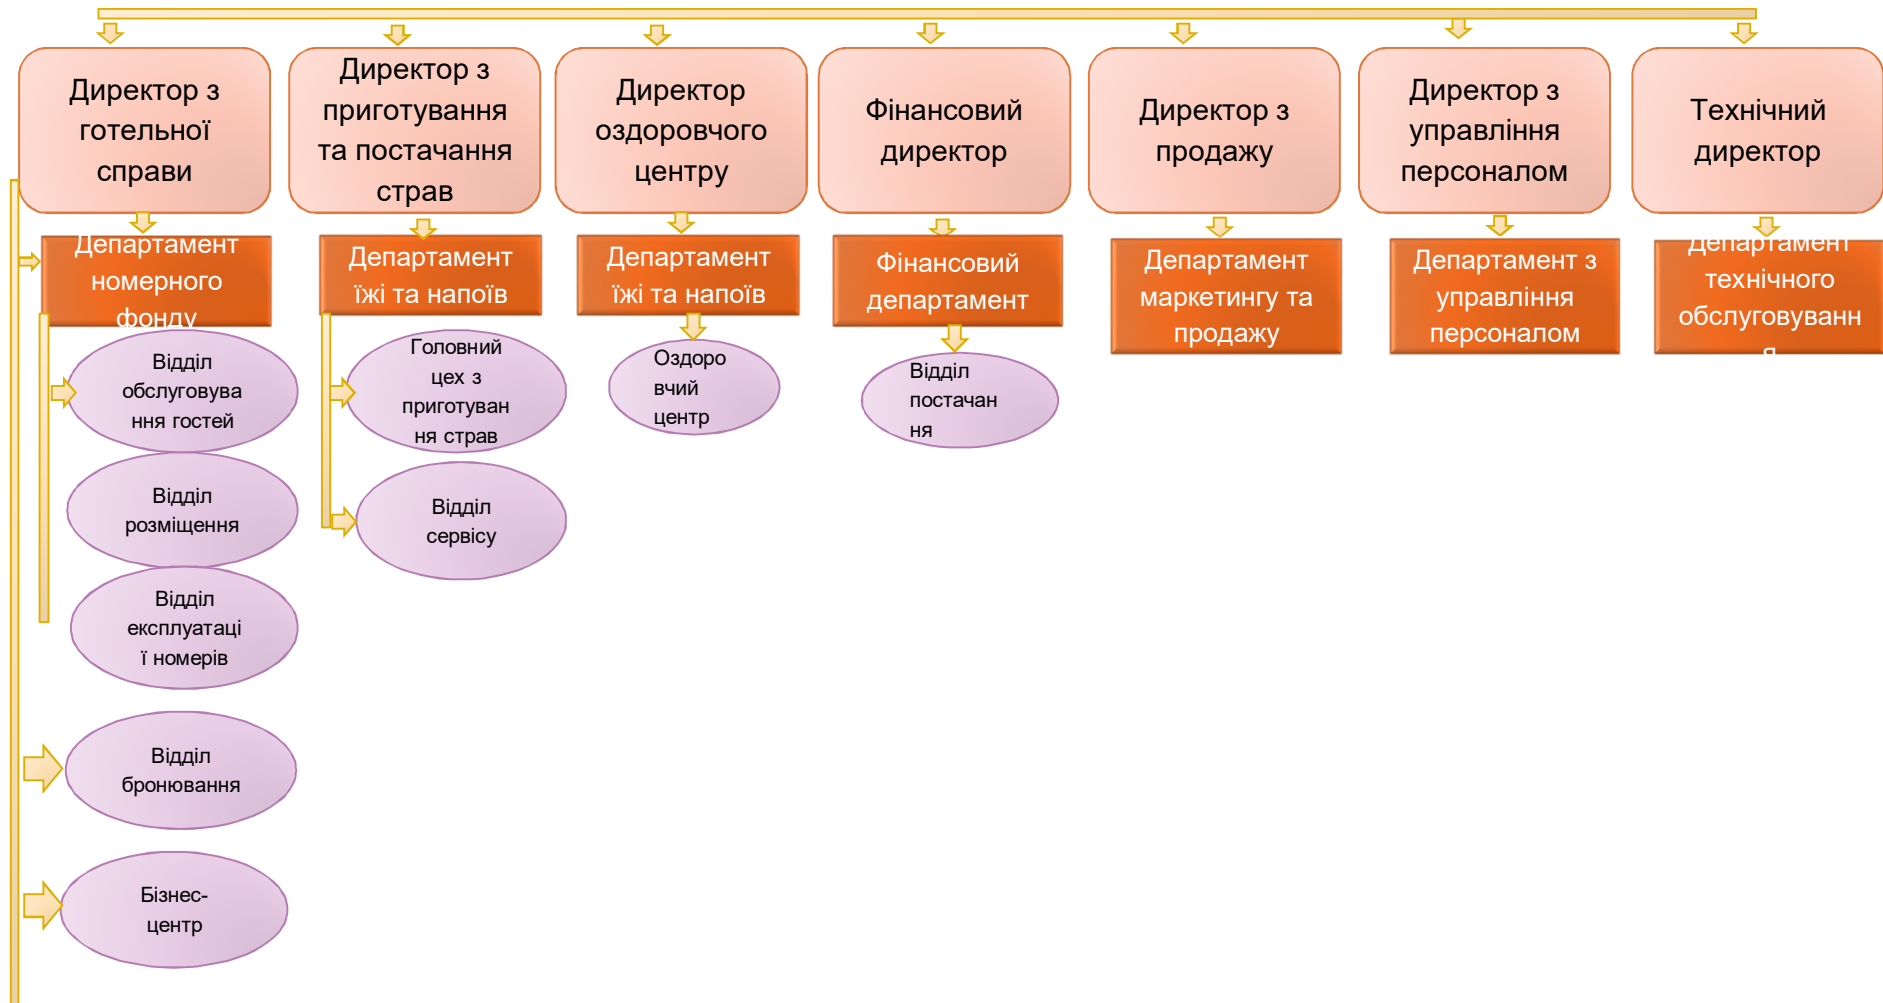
Директор з готельної справи

Директор з приготування та постачання страв

Директор оздоровчого центру

Фінансовий директор

Директор з продажу

Директор з управління персоналом

Технічний директор

Департамент номерного фонду

Департамент їжі та напоїв

Департамент їжі та напоїв

Фінансовий департамент

Департамент маркетингу та продажу

Департамент з управління персоналом

Департамент технічного обслуговуванн я

Відділ обслуговува ння гостей

Головний цех з приготуван ня страв

Оздоро вчий центр

Відділ постачан ня

Відділ розміщення

Відділ сервісу

Відділ експлуатаці ї номерів

Відділ бронювання

Бізнес-центр